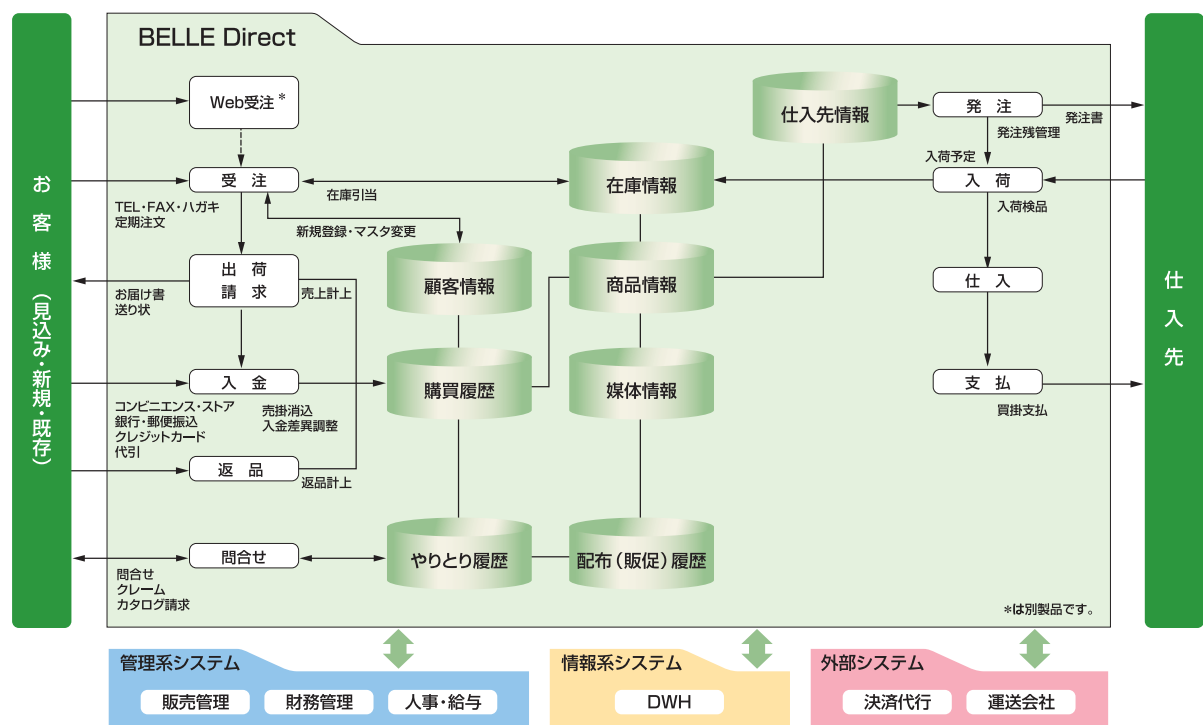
お客様（見込み・新規・既存）

BELLE Direct

Web受注＊

受　注

TEL・FAX・ハガキ
定期注文

在庫引当

新規登録・マスタ変更

出　荷
請　求

お届け書
送り状

売上計上

入　金

コンビニエンス・ストア
銀行・郵便振込
クレジットカード
代引

売掛消込
入金差異調整

返　品

返品計上

問合せ

問合せ
クレーム
カタログ請求

顧客情報

購買履歴

やりとり履歴

在庫情報

商品情報

媒体情報

配布（販促）履歴

仕入先情報

発　注

発注書

発注残管理

入荷予定

入　荷

入荷検品

仕　入

支　払

買掛支払

＊は別製品です。

仕入先

管理系システム

販売管理

財務管理

人事・給与

情報系システム

DWH

外部システム

決済代行

運送会社